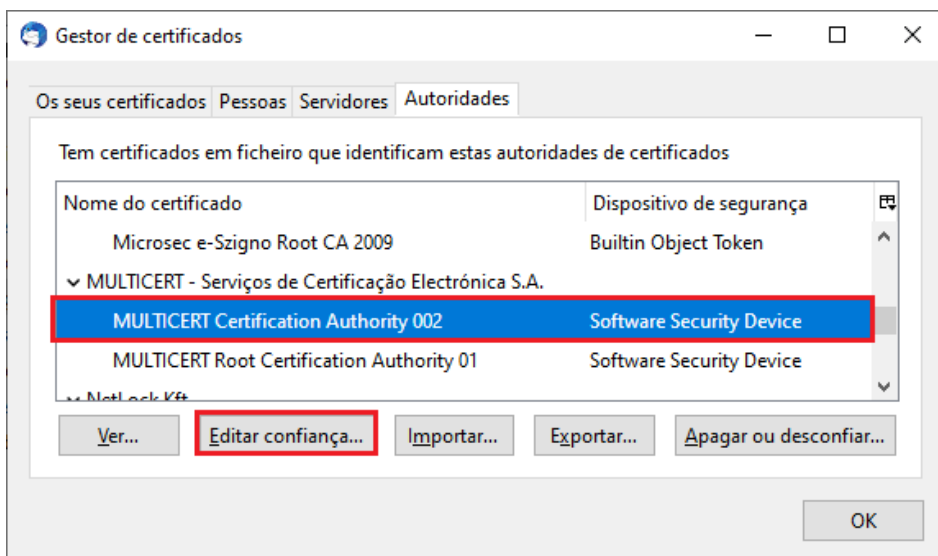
Gestor de certificados

Os seus certificados | Pessoas | Servidores | Autoridades

Tem certificados em ficheiro que identificam estas autoridades de certificados

| Nome do certificado | Dispositivo de segurança |
|---|---|
| Microsec e-Szigno Root CA 2009 | Builtin Object Token |
| MULTICERT - Serviços de Certificação Electrónica S.A. | |
| MULTICERT Certification Authority 002 | Software Security Device |
| MULTICERT Root Certification Authority 01 | Software Security Device |
| NetLock Kft. | |

Ver... Editar confiança... Importar... Exportar... Apagar ou desconfiar...

OK